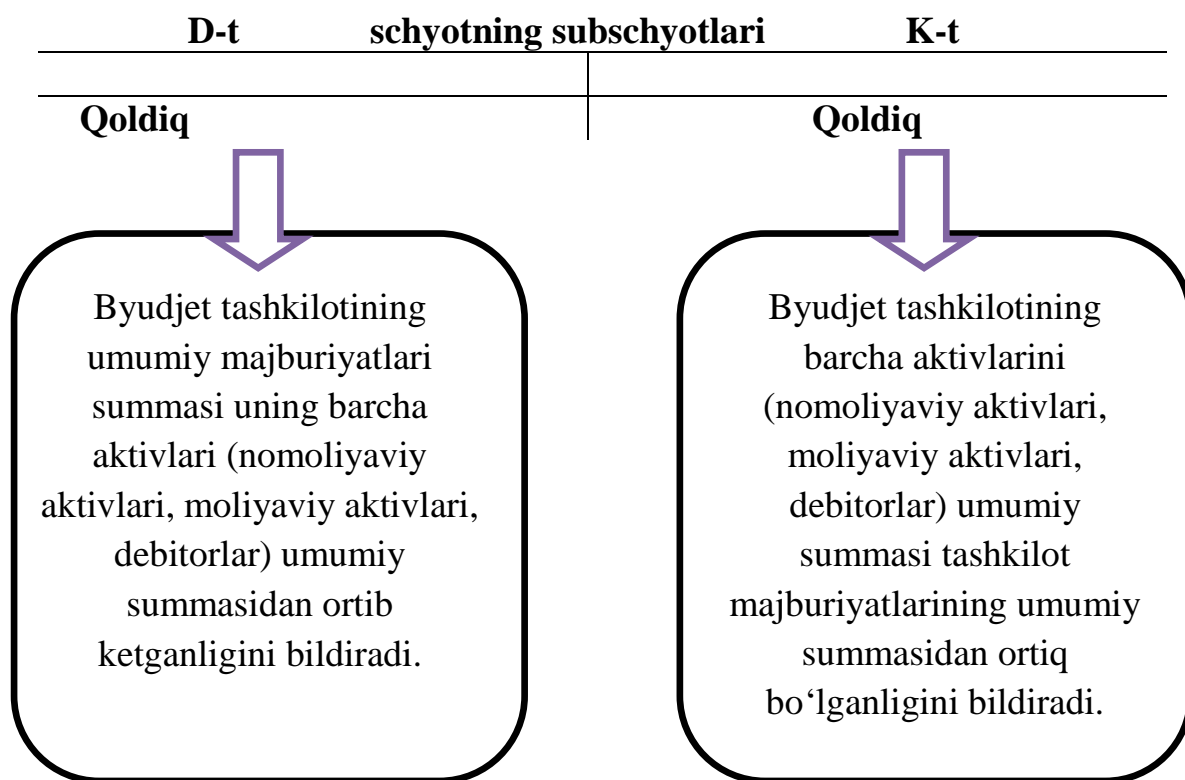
D-t schyotning subschyotlari K-t

Qoldiq

Qoldiq

Byudjet tashkilotining umumiy majburiyatlari summasi uning barcha aktivlari (nomoliyaviy aktivlari, moliyaviy aktivlari, debitorlar) umumiy summasidan ortib ketganligini bildiradi.

Byudjet tashkilotining barcha aktivlarini (nomoliyaviy aktivlari, moliyaviy aktivlari, debitorlar) umumiy summasi tashkilot majburiyatlarining umumiy summasidan ortiq bo‘lganligini bildiradi.